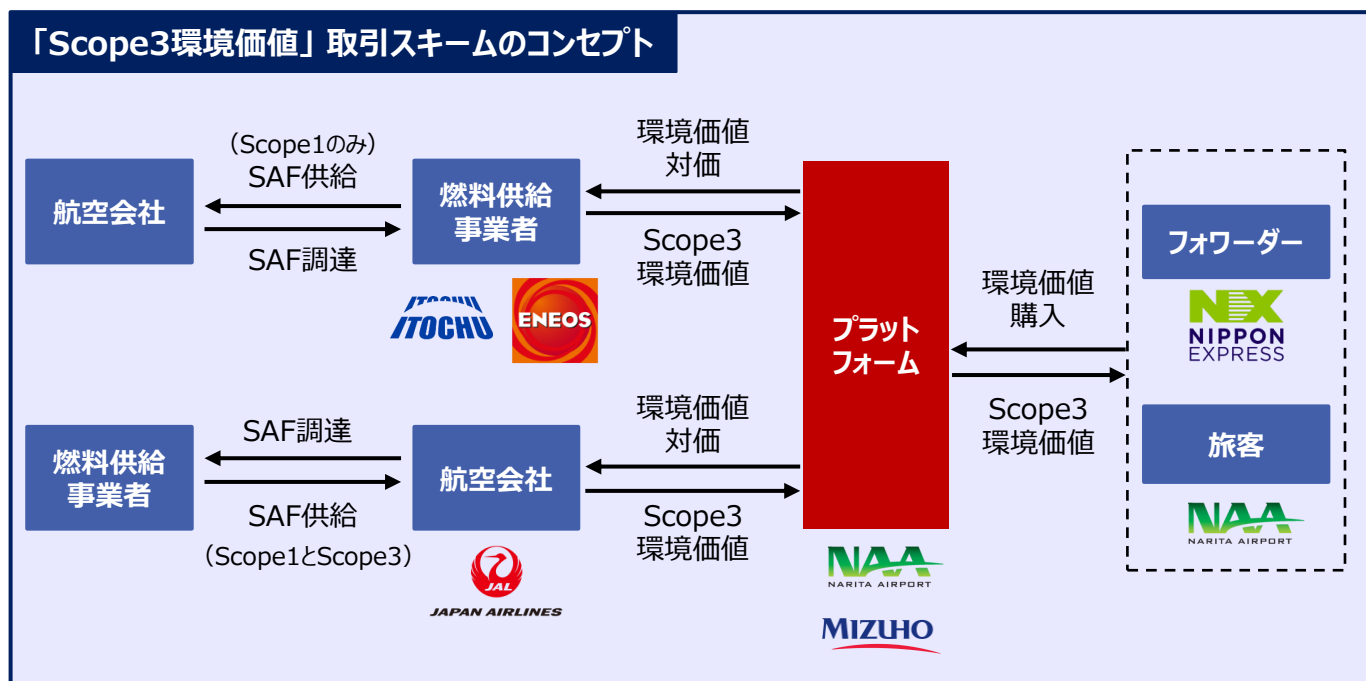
「Scope3環境価値」取引スキームのコンセプト

航空会社

（Scope1のみ）
SAF供給

SAF調達

燃料供給事業者

ITOCHU

ENEOS

環境価値対価

Scope3環境価値

プラットフォーム

環境価値購入

Scope3環境価値

フォワーダー

NX
NIPPON EXPRESS

旅客

NAA
NARITA AIRPORT

燃料供給事業者

SAF調達

SAF供給

（Scope1とScope3）

航空会社

JAL
JAPAN AIRLINES

環境価値対価

Scope3環境価値

NAA
NARITA AIRPORT

MIZUHO